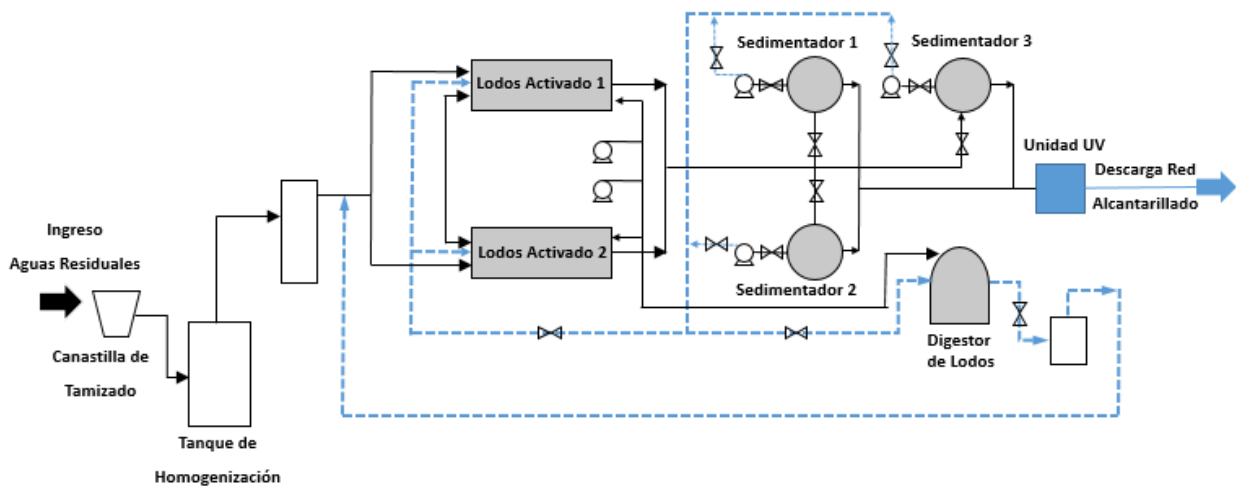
Ingreso
Aguas Residuales

Canastilla de
Tamizado

Tanque de
Homogenización

Lodos Activado 1

Lodos Activado 2

Sedimentador 1

Sedimentador 3

Sedimentador 2

Unidad UV

Descarga Red
Alcantarillado

Digestor
de Lodos